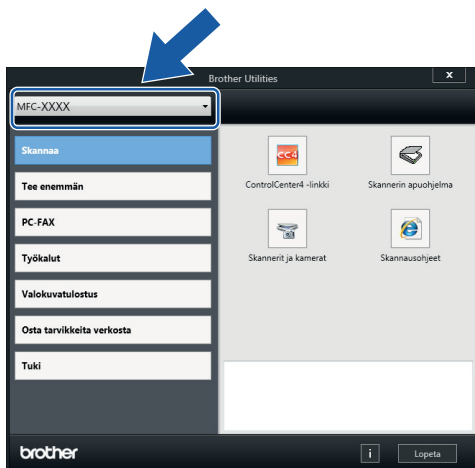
Brother Utilities
x
MFC-XXXX
Skannaa
Tee enemmän
PC-FAX
Työkalut
Valokuvatulostus
Osta tarvikkeita verkosta
Tuki
CC4
ControlCenter4 -linkki
Skannerin apuohjelma
Skannerit ja kamerat
Skannausohjeet
brother
i
Lopeta